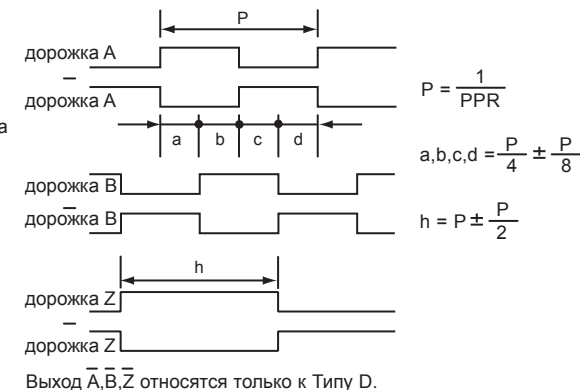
P

дорожка A

$\overline{\text{дорожка A}}$

a

a b c d

дорожка B

$\overline{\text{дорожка B}}$

h

дорожка Z

$\overline{\text{дорожка Z}}$

$P = \frac{1}{PPR}$

$a,b,c,d = \frac{P}{4} \pm \frac{P}{8}$

$h = P \pm \frac{P}{2}$

Выход $\overline{A}, \overline{B}, \overline{Z}$ относятся только к Типу D.